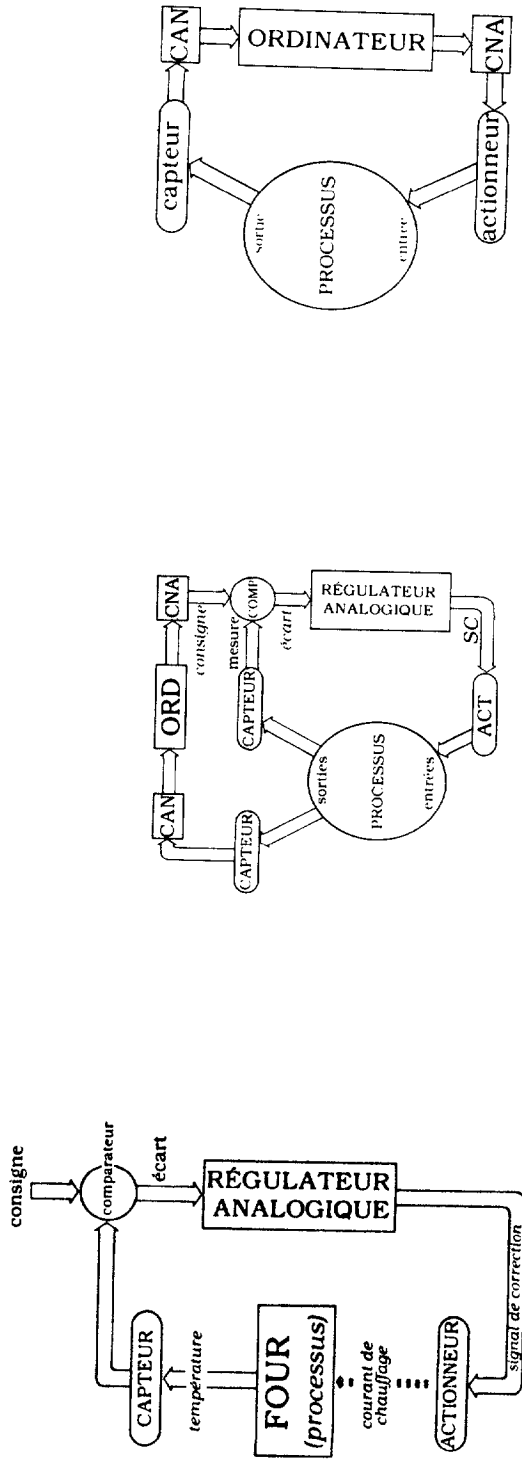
CAN
ORDINATEUR
CNA
capteur
sortie
PROCESSUS
entrée
actionneur

CAN
ORD
CNA
consigne
COMP
mesure
écart
RÉGULATEUR ANALOGIQUE
SC
CAPTEUR
CAPTEUR
sorties
PROCESSUS
entrées
ACT

consigne
comparateur
écart
RÉGULATEUR ANALOGIQUE
CAPTEUR
température
FOUR (processus)
courant de chauffage
ACTIONNEUR
signal de correction